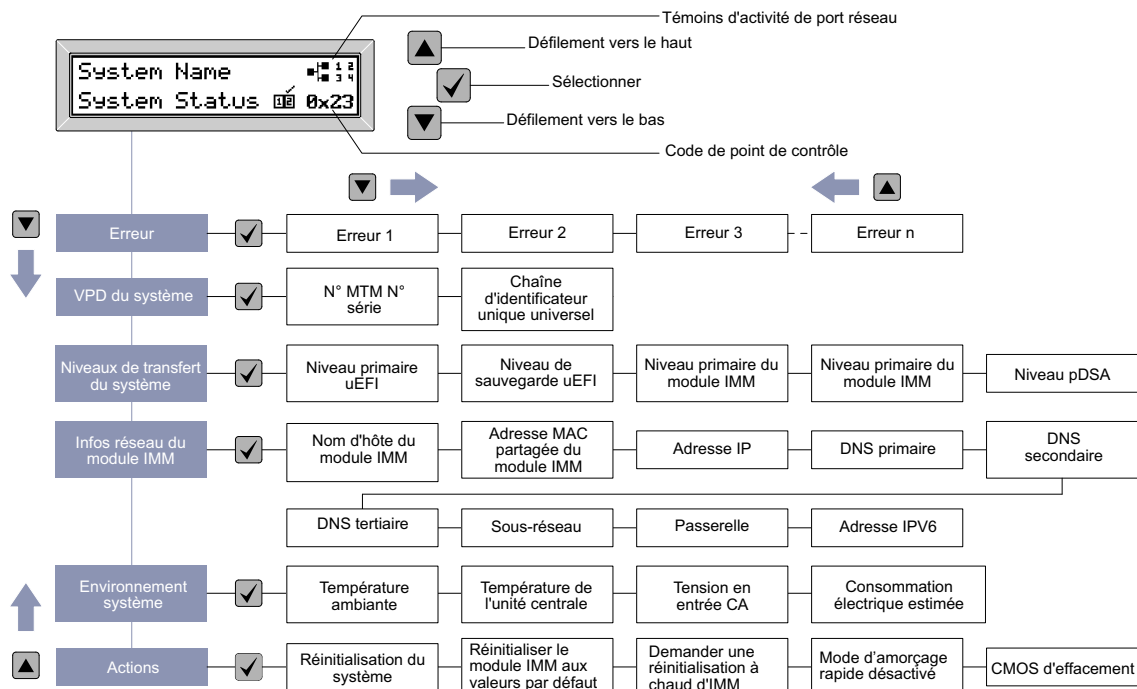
System Name
System Status 0x23

Témoins d'activité de port réseau
Défilement vers le haut
Sélectionner
Défilement vers le bas
Code de point de contrôle

Erreur
Erreur 1
Erreur 2
Erreur 3
Erreur n

VPD du système
N° MTM N° série
Chaîne d'identificateur unique universel

Niveaux de transfert du système
Niveau primaire uEFI
Niveau de sauvegarde uEFI
Niveau primaire du module IMM
Niveau primaire du module IMM
Niveau pDSA

Infos réseau du module IMM
Nom d'hôte du module IMM
Adresse MAC partagée du module IMM
Adresse IP
DNS primaire
DNS secondaire
DNS tertiaire
Sous-réseau
Passerelle
Adresse IPV6

Environnement système
Température ambiante
Température de l'unité centrale
Tension en entrée CA
Consommation électrique estimée

Actions
Réinitialisation du système
Réinitialiser le module IMM aux valeurs par défaut
Demander une réinitialisation à chaud d'IMM
Mode d'amorçage rapide désactivé
CMOS d'effacement